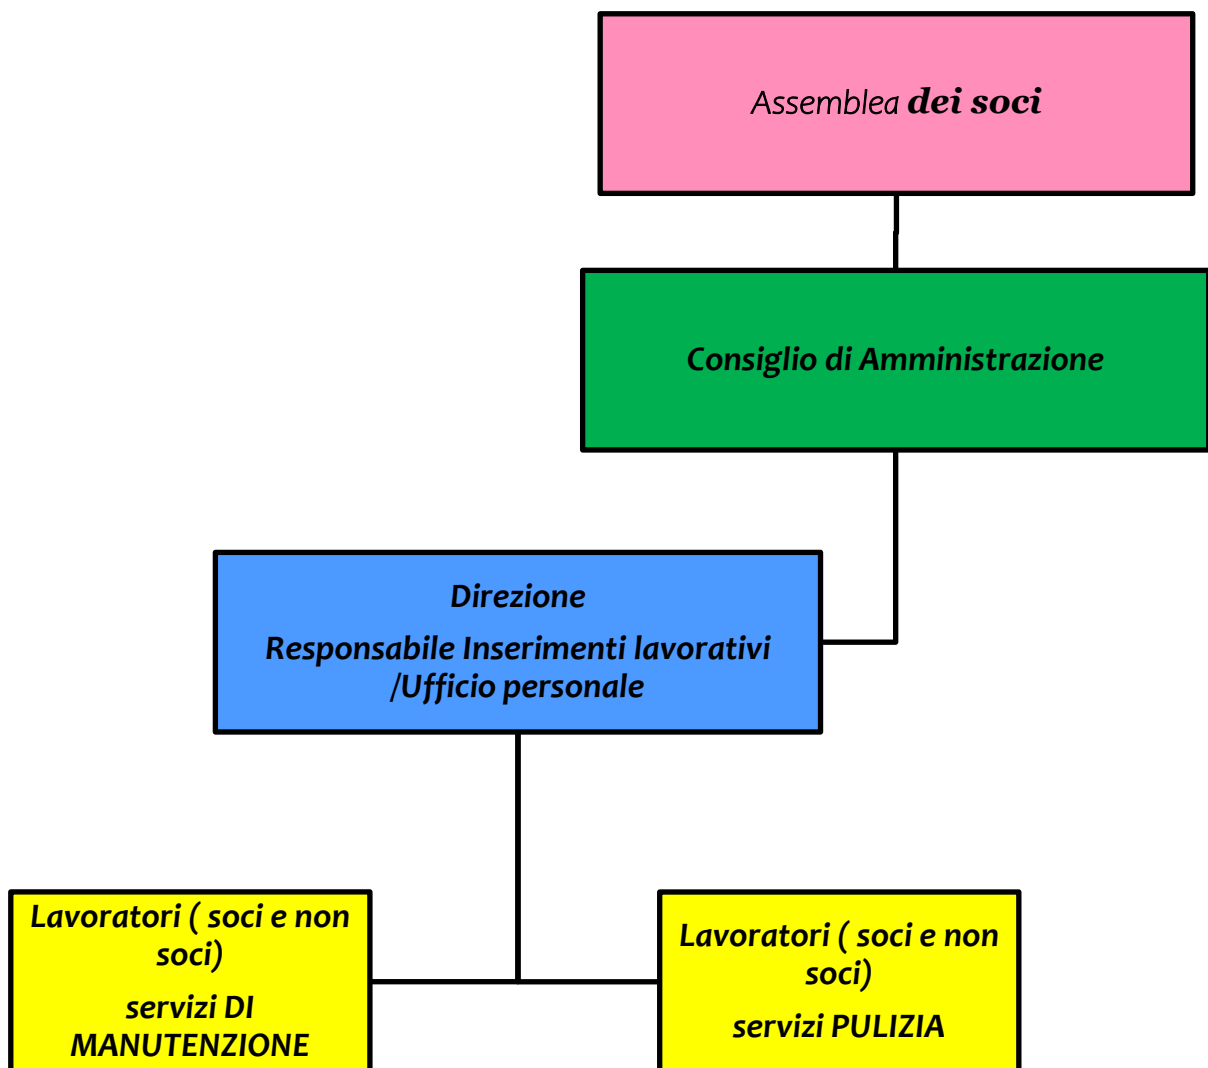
Assemblea dei soci

Consiglio di Amministrazione

Direzione

Responsabile Inserimenti lavorativi /Ufficio personale

Lavoratori ( soci e non soci)

servizi DI MANUTENZIONE

Lavoratori ( soci e non soci)

servizi PULIZIA